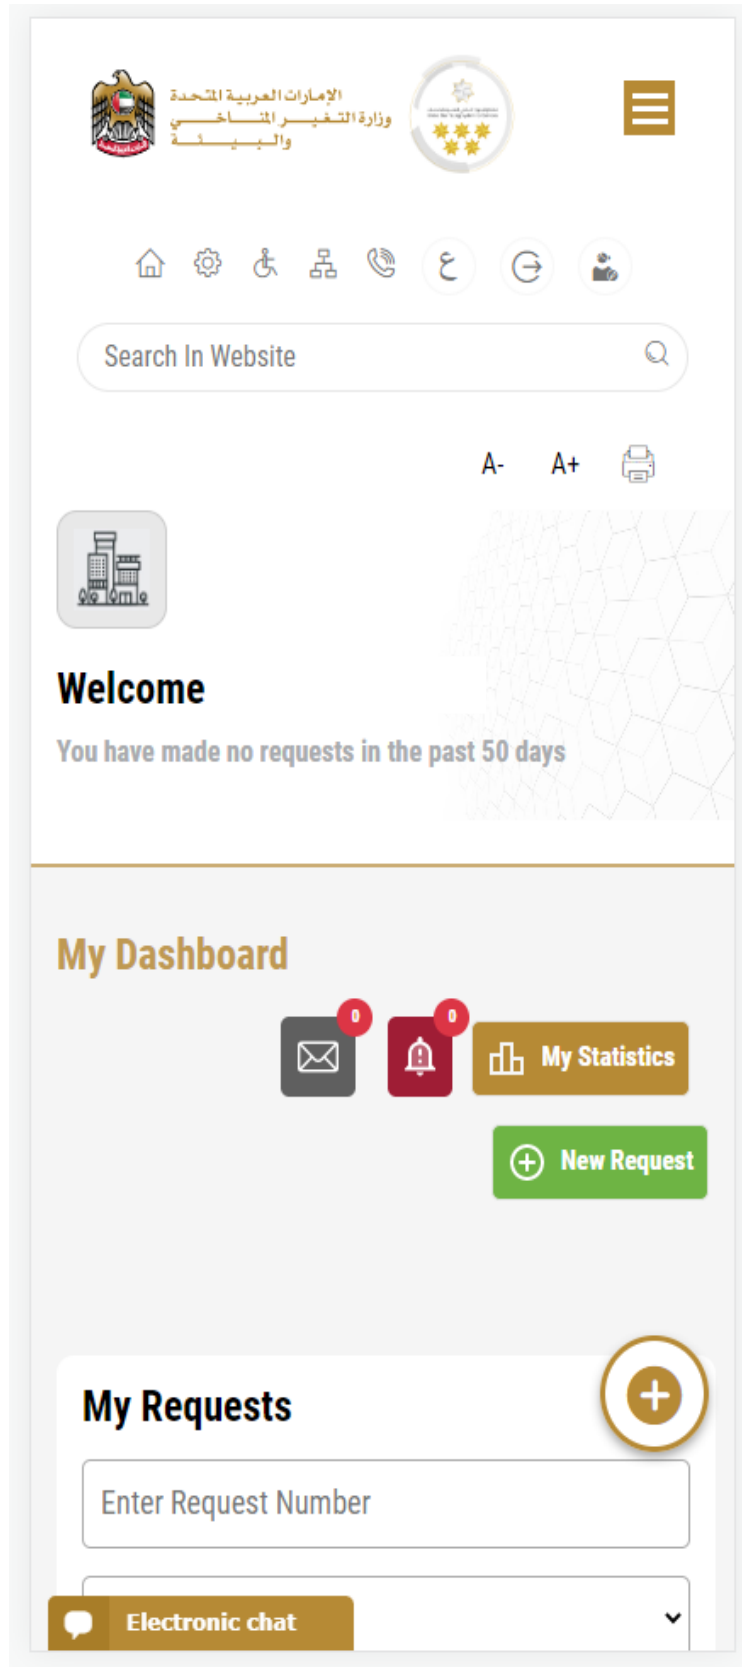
الإمارات العربية المتحدة
وزارة التغير المناخي والبيئة

ع

Search In Website

A- A+

Welcome

You have made no requests in the past 50 days

My Dashboard

0

0

My Statistics

New Request

My Requests

Enter Request Number

Electronic chat